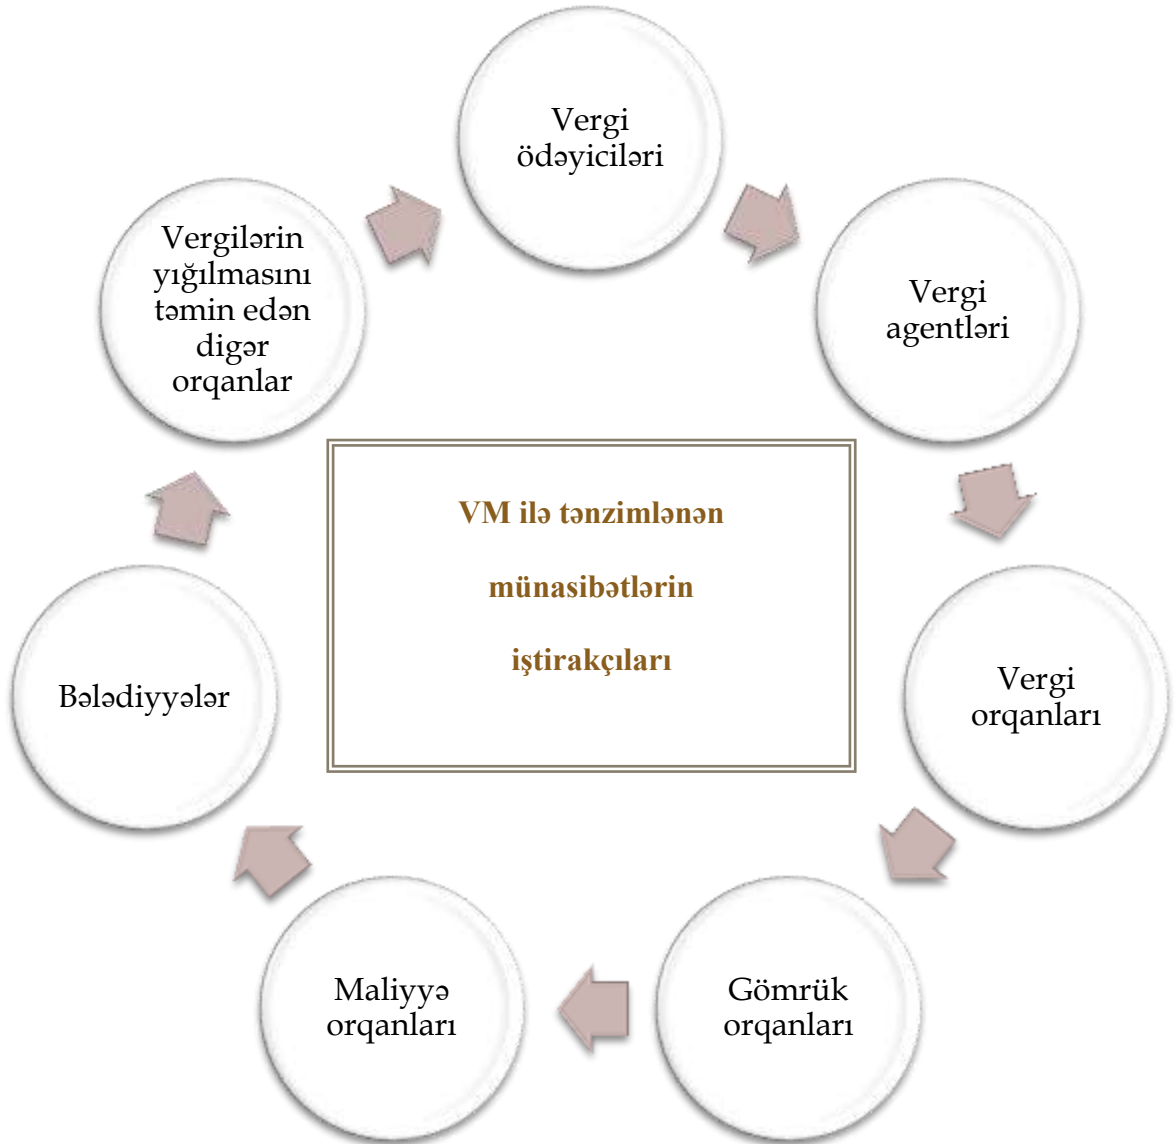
Vergi ödəyiciləri

Vergi agentləri

Vergi orqanları

Gömrük orqanları

Maliyyə orqanları

Bələdiyyələr

Vergilərin yığılmasını təmin edən digər orqanlar

VM ilə tənzimlənən münasibətlərin iştirakçıları